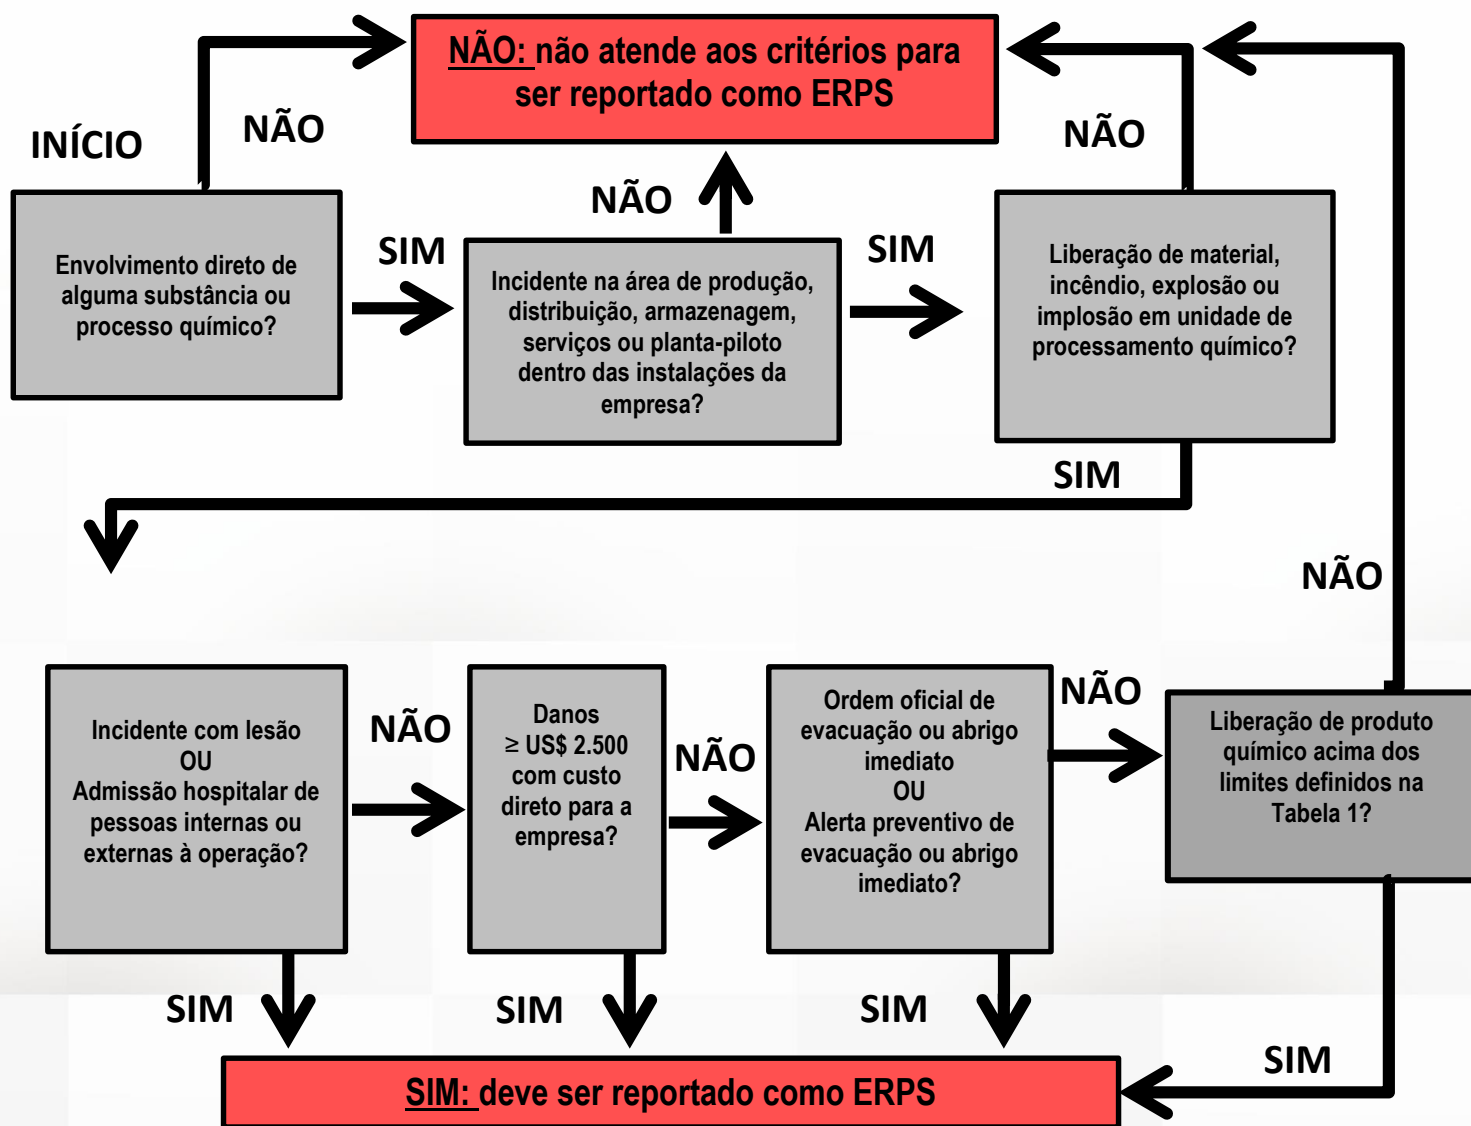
INÍCIO

NÃO

NÃO: não atende aos critérios para ser reportado como ERPS

NÃO

NÃO

Envolvimento direto de alguma substância ou processo químico?

SIM

Incidente na área de produção, distribuição, armazenagem, serviços ou planta-piloto dentro das instalações da empresa?

SIM

Liberação de material, incêndio, explosão ou implosão em unidade de processamento químico?

SIM

NÃO

Incidente com lesão
OU
Admissão hospitalar de pessoas internas ou externas à operação?

NÃO

Danos
$\geq$ US$ 2.500 com custo direto para a empresa?

NÃO

Ordem oficial de evacuação ou abrigo imediato
OU
Alerta preventivo de evacuação ou abrigo imediato?

NÃO

Liberação de produto químico acima dos limites definidos na Tabela 1?

SIM

SIM

SIM

SIM

SIM: deve ser reportado como ERPS